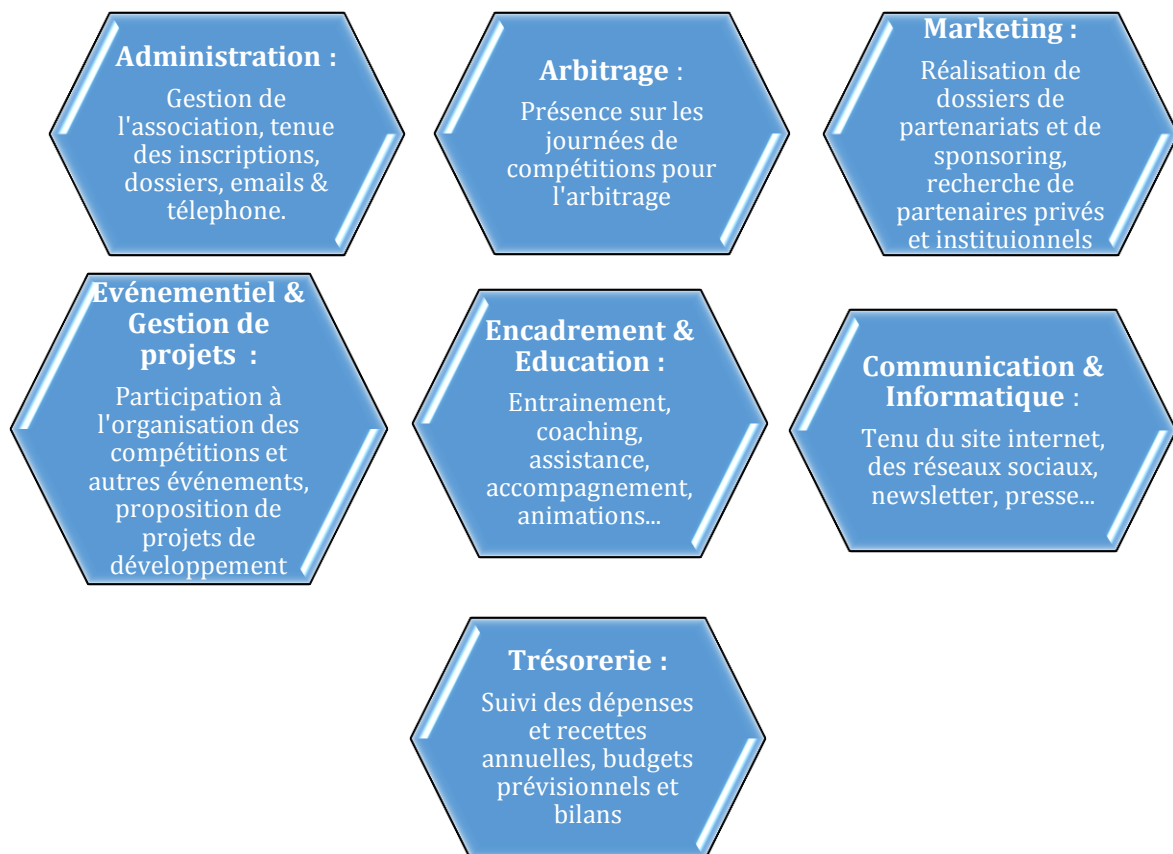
Administration :

Gestion de l'association, tenue des inscriptions, dossiers, emails & télephone.

Arbitrage :

Présence sur les journées de compétitions pour l'arbitrage

Marketing :

Réalisation de dossiers de partenariats et de sponsoring, recherche de partenaires privés et instituionnels

Evénementiel & Gestion de projets :

Participation à l'organisation des compétitions et autres événements, proposition de projets de développement

Encadrement & Education :

Entrainement, coaching, assistance, accompagnement, animations...

Communication & Informatique :

Tenu du site internet, des réseaux sociaux, newsletter, presse...

Trésorerie :

Suivi des dépenses et recettes annuelles, budgets prévisionnels et bilans